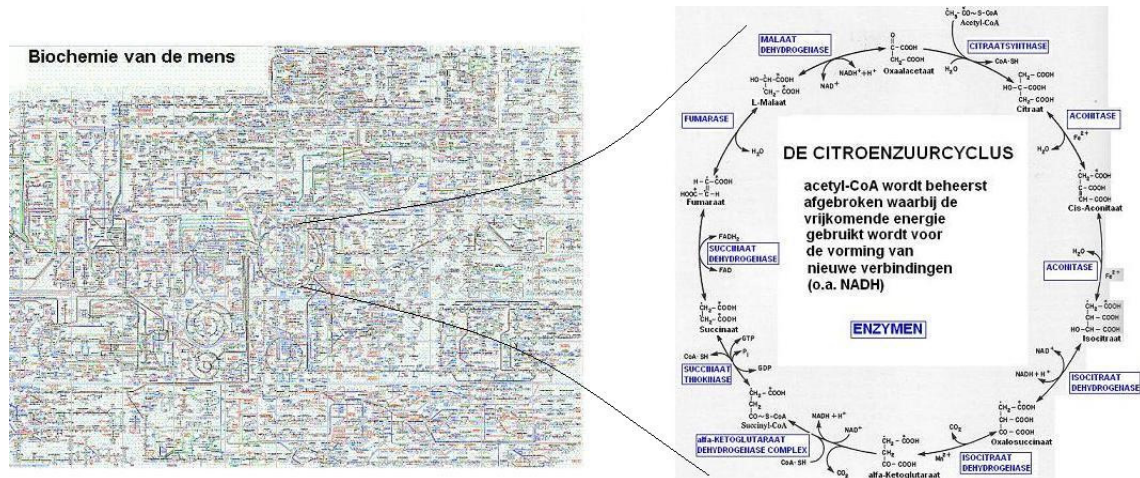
Biochemie van de mens

DE CITROENZUURCYCLUS

acetyl-CoA wordt beheerst afgebroken waarbij de vrijkomende energie gebruikt wordt voor de vorming van nieuwe verbindingen (o.a. NADH)

ENZYMEN

$CH_3-CO\sim S-CoA$
Acetyl-CoA

CITRAATSYNTHASE

CoA-SH

$H_2O$

Citraat

ACONITASE

$Fe^{2+}$

$H_2O$

Cis-Aconitaat

$H_2O$

ACONITASE

$Fe^{2+}$

Isocitraat

$NAD^+$

$NADH + H^+$

ISOCITRAAT DEHYDROGENASE

$CO_2$

Oxalosuccinaat

$Mn^{2+}$

ISOCITRAAT DEHYDROGENASE

alfa-Ketoglutaraat

$NADH + H^+$

$NAD^+$

CoA-SH

$CO_2$

alfa-KETOGLUTARAAT DEHYDROGENASE COMPLEX

Succinyl-CoA

SUCCINAAT THIOKINASE

CoA-SH

GTP

$P_i$

GDP

Succinaat

SUCCINAAT DEHYDROGENASE

$FADH_2$

FAD

Fumaraat

FUMARASE

$H_2O$

L-Malaat

MALAAT DEHYDROGENASE

$NAD^+$

$NADH+H^+$

Oxaalacetaat